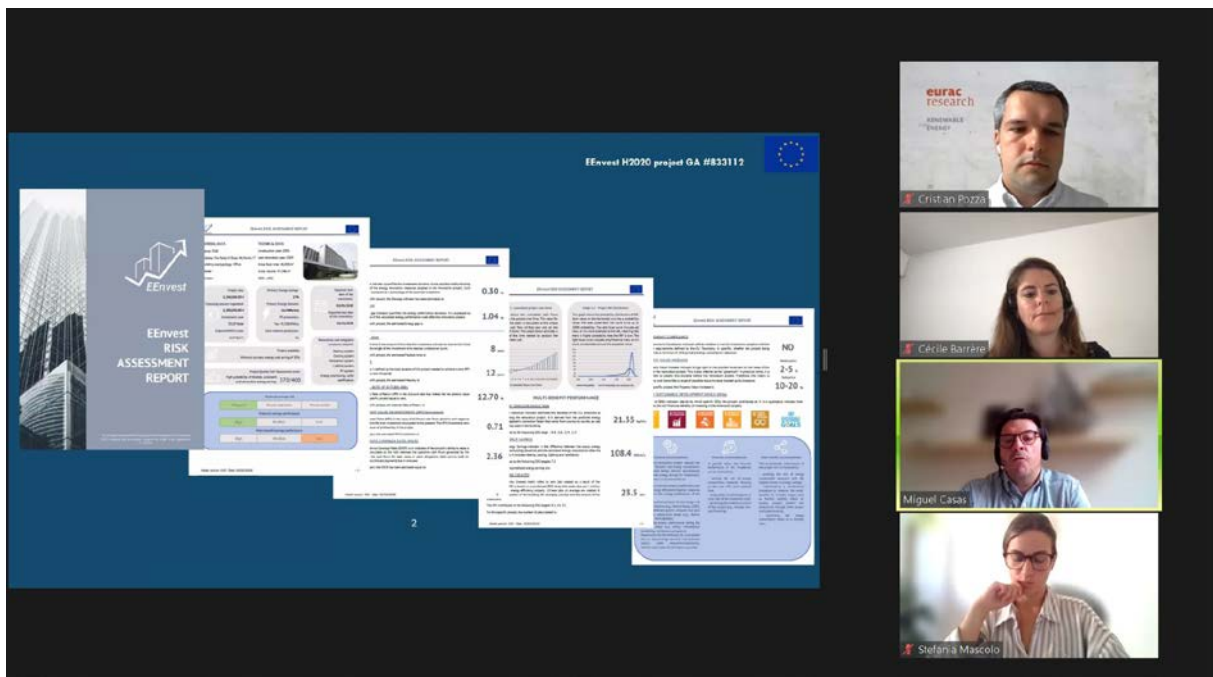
EEnvest H2020 project GA #833112

EEnvest

EEnvest
RISK
ASSESSMENT
REPORT

0.30

1.04

8

12

12.70

0.71

2.36

21.55

108.4

25.5

MULTI BENEFIT PERFORMANCE

NO

2-5

10-20

2

eurac research

RENEWABLE ENERGY

Cristian Pozza

Cécile Barrère

Miguel Casas

Stefania Mascolo